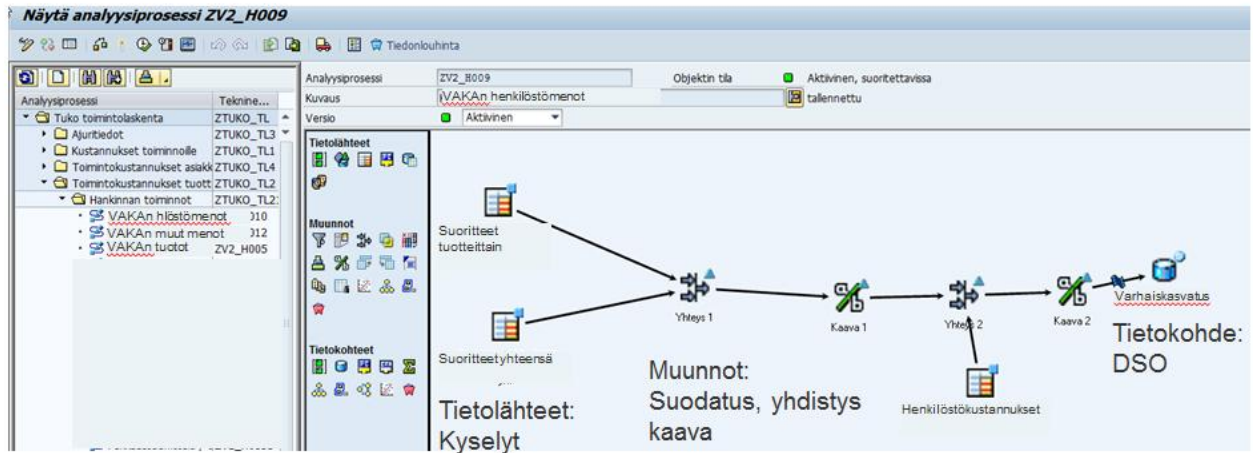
Näytä analyysiprosessi ZV2_H009

Tiedonlouhinta

| Analyysiprosessi | Tekninen... |
|---|---|
| Tuko toimintolaskenta | ZTUKO_TL |
| Ajuritiedot | ZTUKO_TL3 |
| Kustannukset toiminnoille | ZTUKO_TL1 |
| Toimintokustannukset asiakk | ZTUKO_TL4 |
| Toimintokustannukset tuott | ZTUKO_TL2 |
| Hankinnan toiminnot | ZTUKO_TL2 |
| VAKAn hlöstömenot | )10 |
| VAKAn muut menot | )12 |
| VAKAn tuotot | ZV2_H005 |

Analyysiprosessi ZV2_H009
Objektin tila Aktiivinen, suoritettavissa
Kuvaus VAKAn henkilöstömenot
tallennettu
Versio Aktiivinen

Tietolähteet
Muunnot
Tietokohteet

Suoritteet tuotteittain
Suoritteetyhteensä
Yhteys 1
Kaava 1
Yhteys 2
Kaava 2
Varhaiskasvatus
Henkilöstökustannukset

Tietolähteet: Kyselyt
Muunnot: Suodatus, yhdistys kaava
Tietokohde: DSO